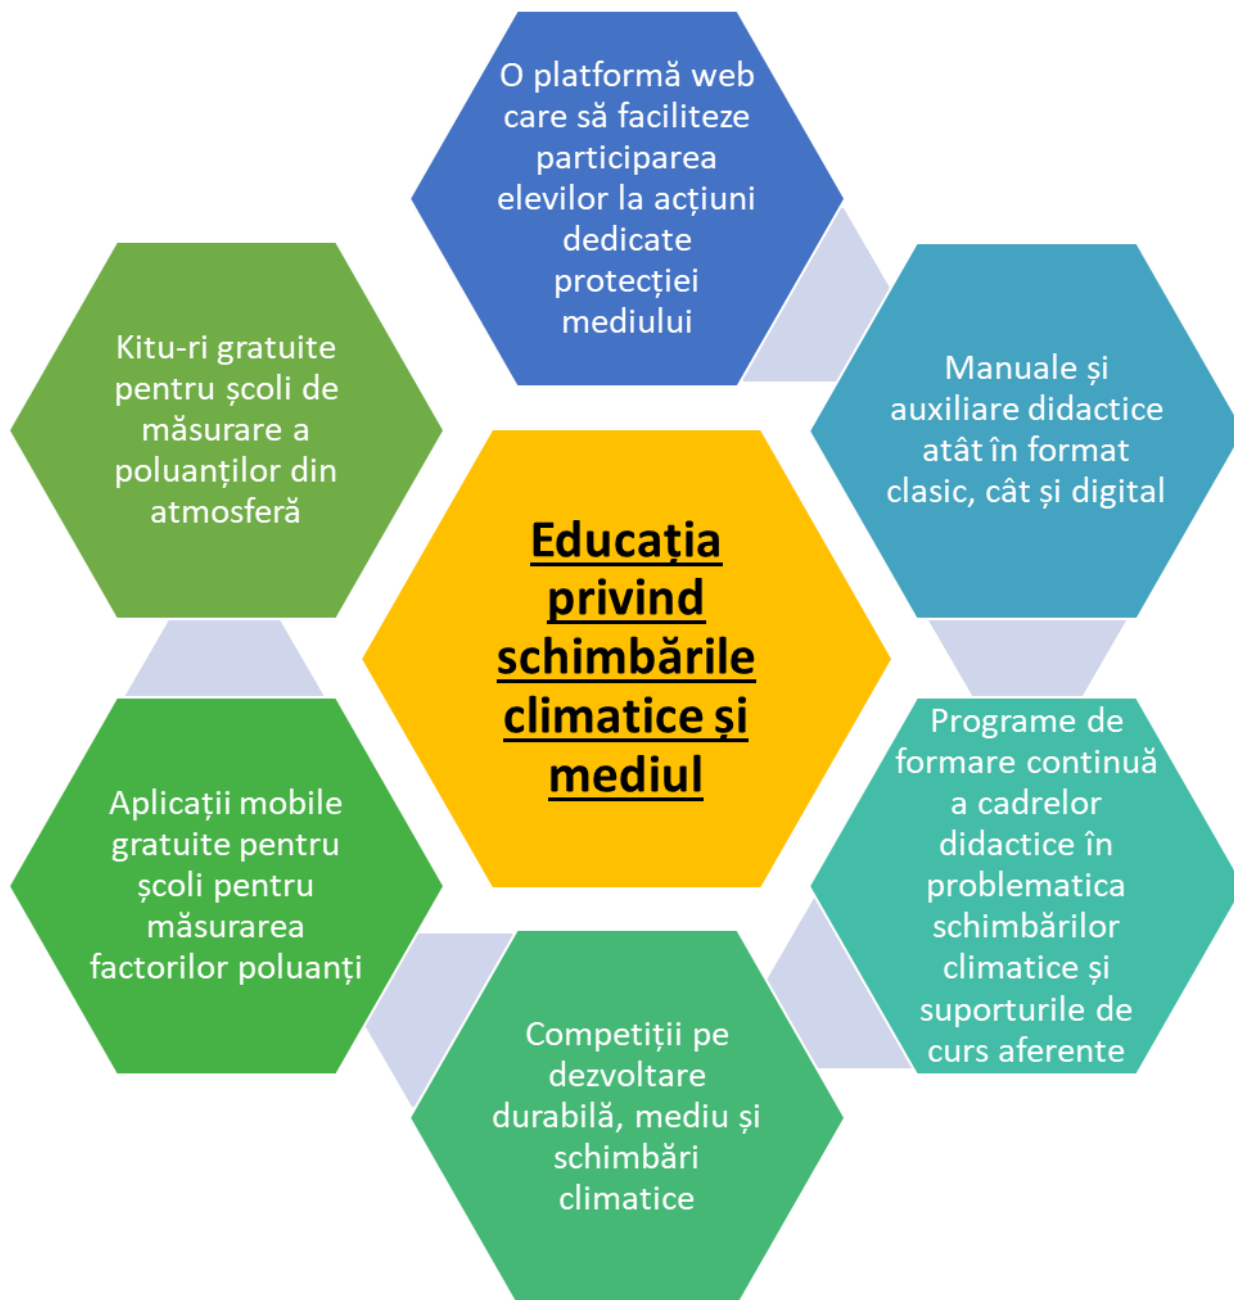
O platformă web care să faciliteze participarea elevilor la acțiuni dedicate protecției mediului

Kitu-ri gratuite pentru școli de măsurare a poluanților din atmosferă

Manuale și auxiliare didactice atât în format clasic, cât și digital

Educația privind schimbările climatice și mediul

Aplicații mobile gratuite pentru școli pentru măsurarea factorilor poluanți

Programe de formare continuă a cadrelor didactice în problematica schimbărilor climatice și suporturile de curs aferente

Competiții pe dezvoltare durabilă, mediu și schimbări climatice